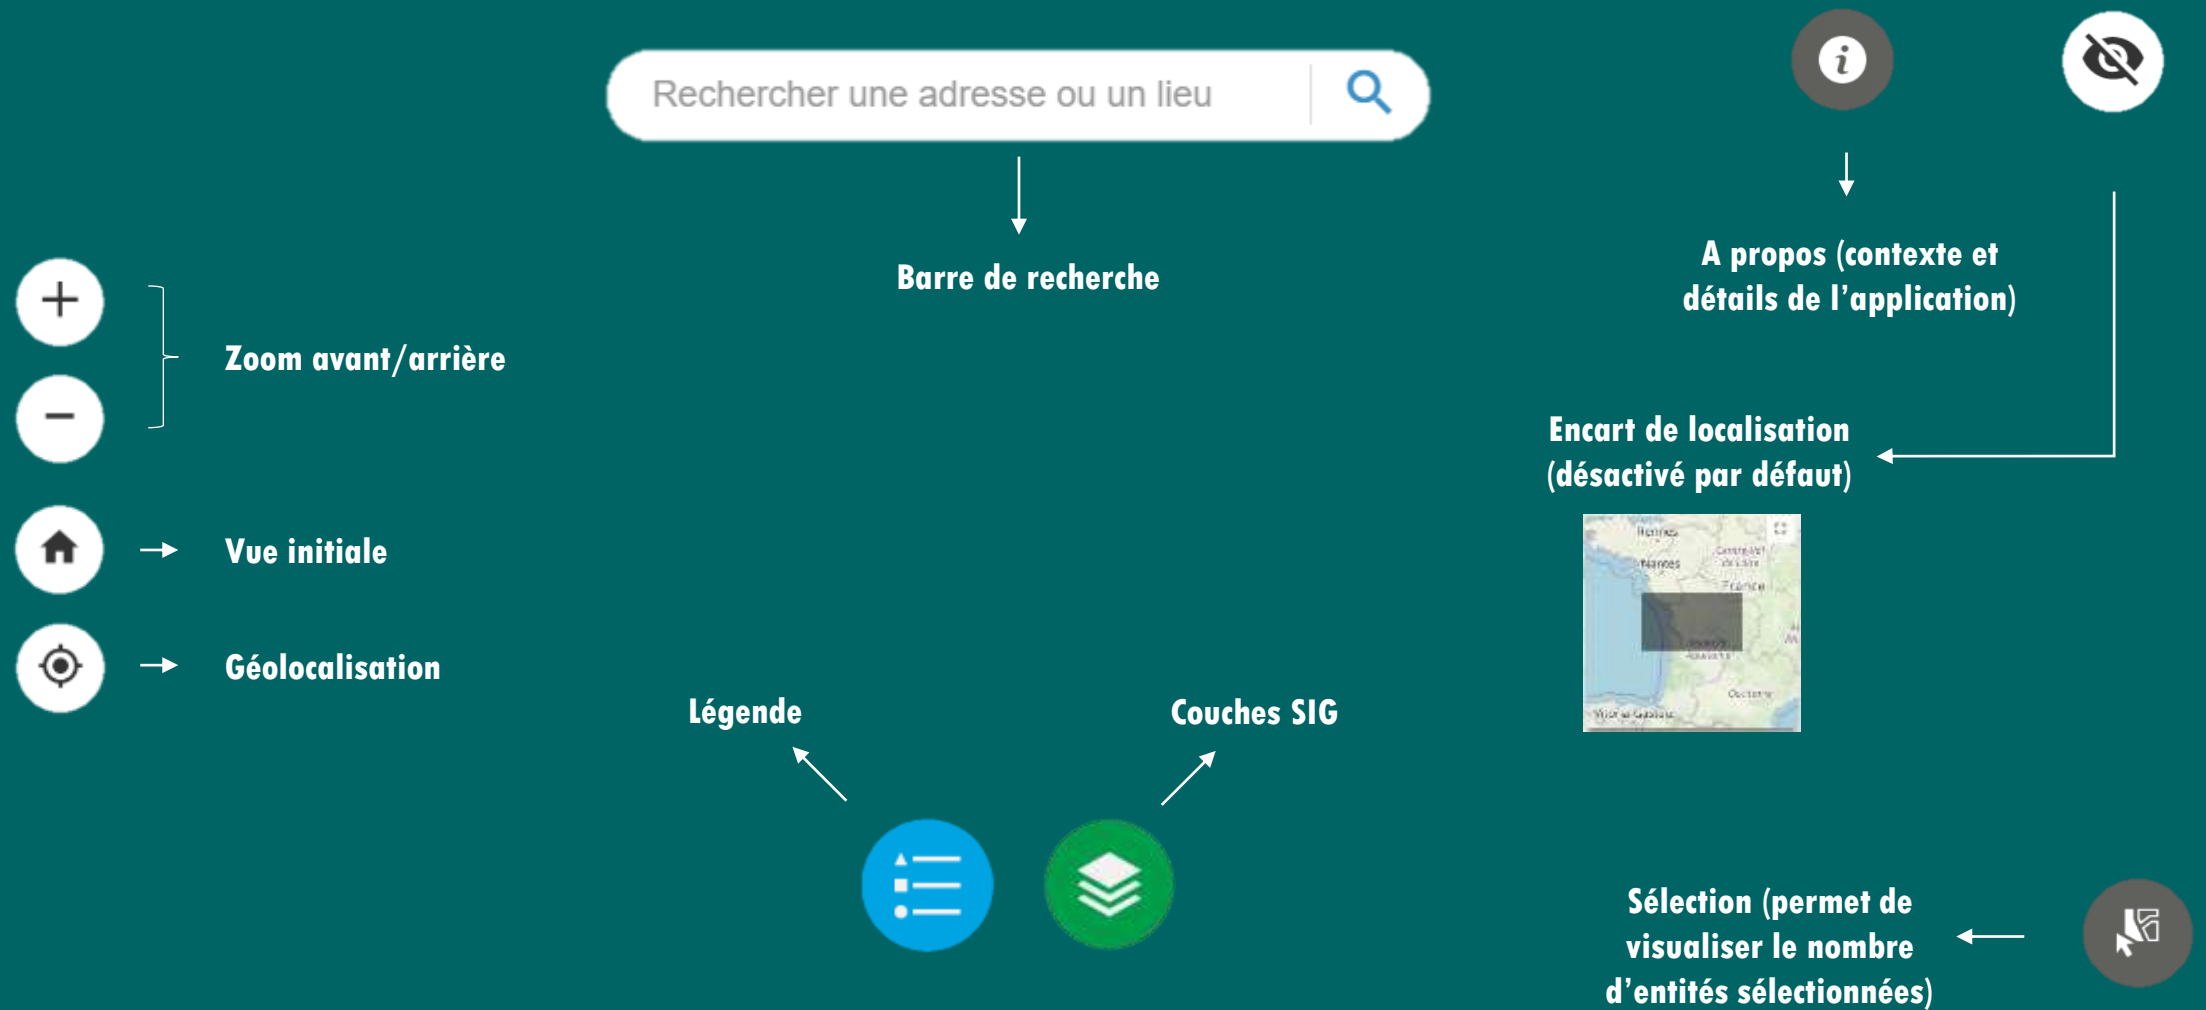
Rechercher une adresse ou un lieu

Barre de recherche

A propos (contexte et détails de l'application)

Zoom avant/arrière

Encart de localisation (désactivé par défaut)

Vue initiale

Rennes

Nantes

France

Géolocalisation

Légende

Couches SIG

Sélection (permet de visualiser le nombre d'entités sélectionnées)